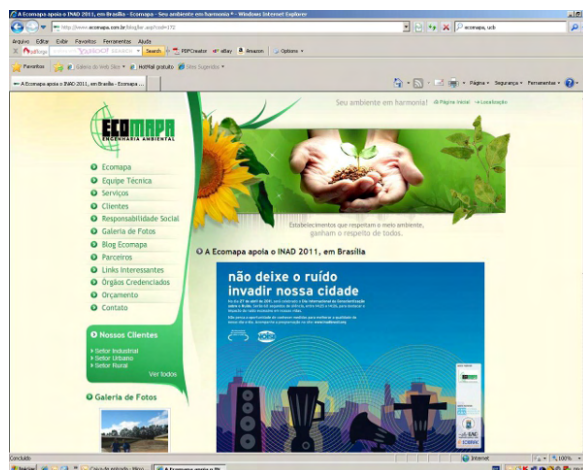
A Ecomapa apoia o INAD 2011, em Brasília - Ecomapa - Seu ambiente em harmonia! - Windows Internet Explorer

http://www.ecomapa.com.br/blog/ler.asp?cod=175

ecomapa, ucb

Arquivo Editar Favoritos Ferramentas Ajuda

Search

PDFCreator

eBay

Amazon

Options

Favoritos

Galeria do Web Slice

HotMail gratuito

Sites Sugeridos

A Ecomapa apoia o INAD 2011, em Brasília - Ecomapa ...

Página

Segurança

Ferramentas

ECOMAPA
ENGENHARIA AMBIENTAL

Seu ambiente em harmonia!

Página Inicial

Localização

Estabelecimentos que respeitam o meio ambiente, ganham o respeito de todos.

Ecomapa
Equipe Técnica
Serviços
Clientes
Responsabilidade Social
Galeria de Fotos
Blog Ecomapa
Parceiros
Links Interessantes
Orgãos Credenciados
Orçamento
Contato

Nossos Clientes

Setor Industrial
Setor Urbano
Setor Rural

Ver todos

Galeria de Fotos

A Ecomapa apoia o INAD 2011, em Brasília

não deixe o ruído invadir nossa cidade

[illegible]

Concluído

Internet

100%